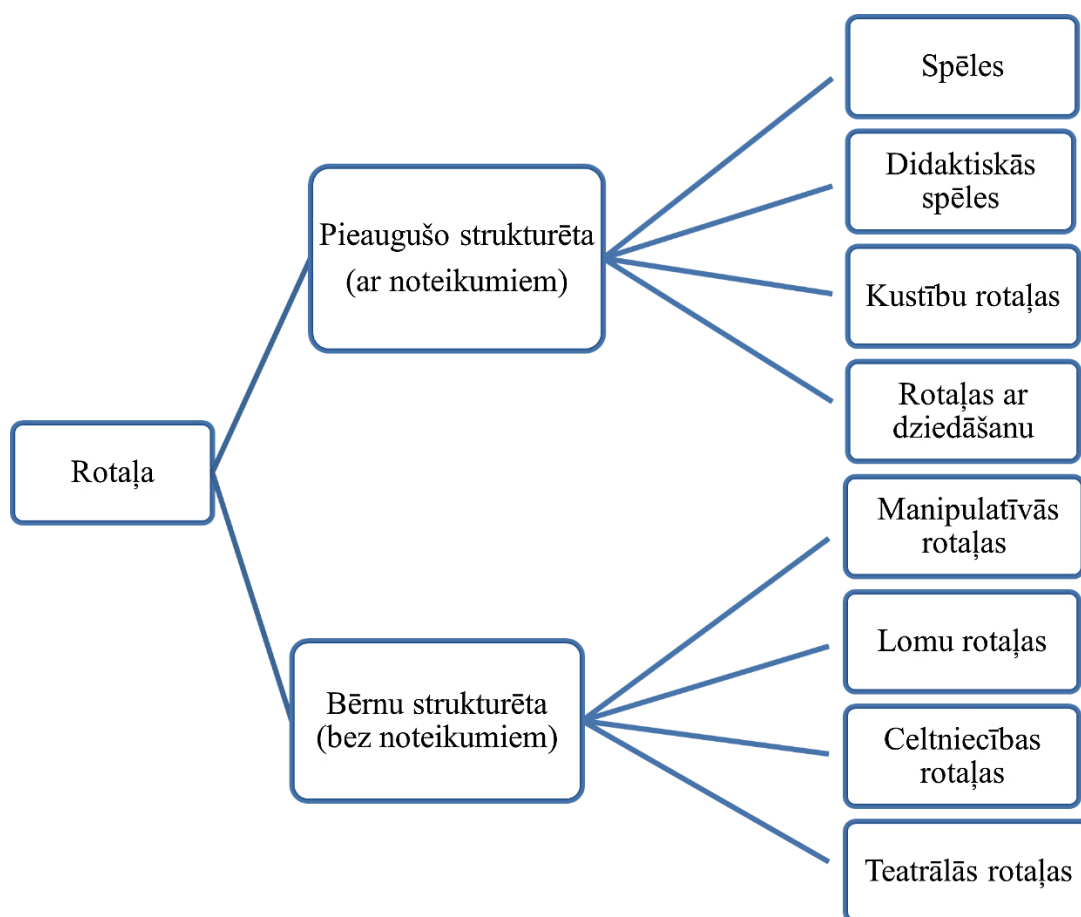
Rotaļa

Pieaugušo strukturēta (ar noteikumiem)

Spēles

Didaktiskās spēles

Kustību rotaļas

Rotaļas ar dziedāšanu

Bērnu strukturēta (bez noteikumiem)

Manipulatīvās rotaļas

Lomu rotaļas

Celtniecības rotaļas

Teatrālās rotaļas